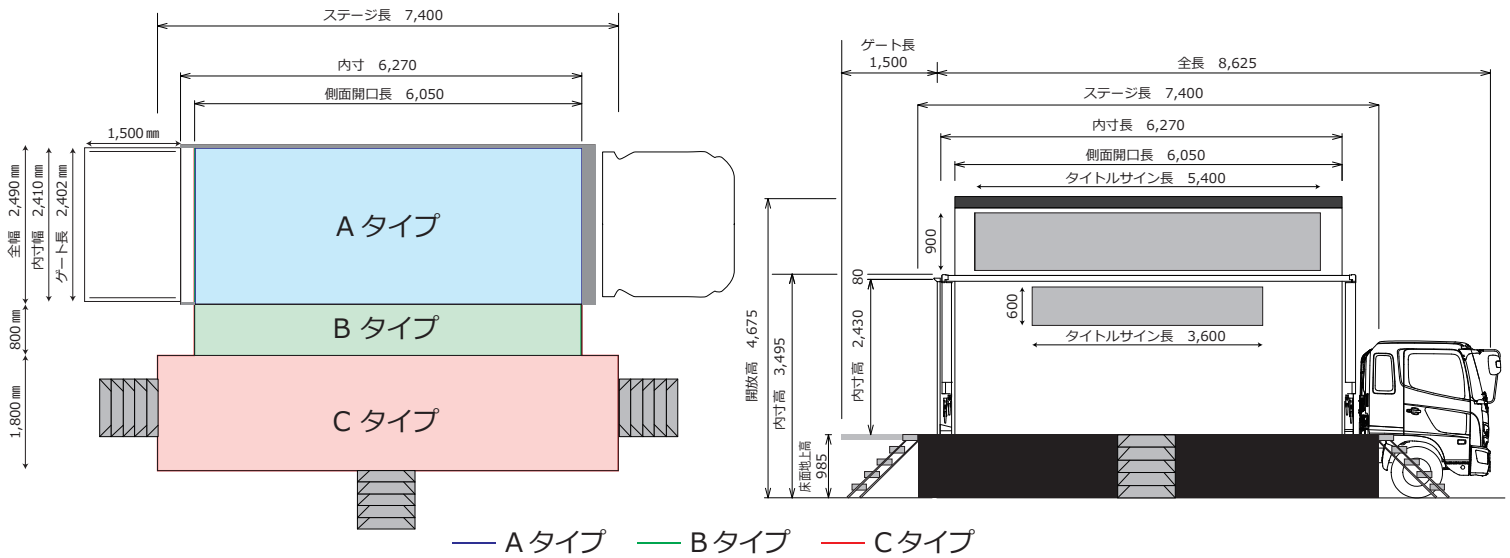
ステージ長 7,400

内寸 6,270

側面開口長 6,050

1,500㎜

全幅 2,490㎜

内寸幅 2,410㎜

ゲート長 2,402㎜

A タイプ

800㎜

B タイプ

1,800㎜

C タイプ

ゲート長 1,500

全長 8,625

ステージ長 7,400

内寸長 6,270

側面開口長 6,050

タイトルサイン長 5,400

900

80

600

タイトルサイン長 3,600

開放高 4,675

内寸高 3,495

内寸高 2,430

床面地上高 985

A タイプ B タイプ C タイプ